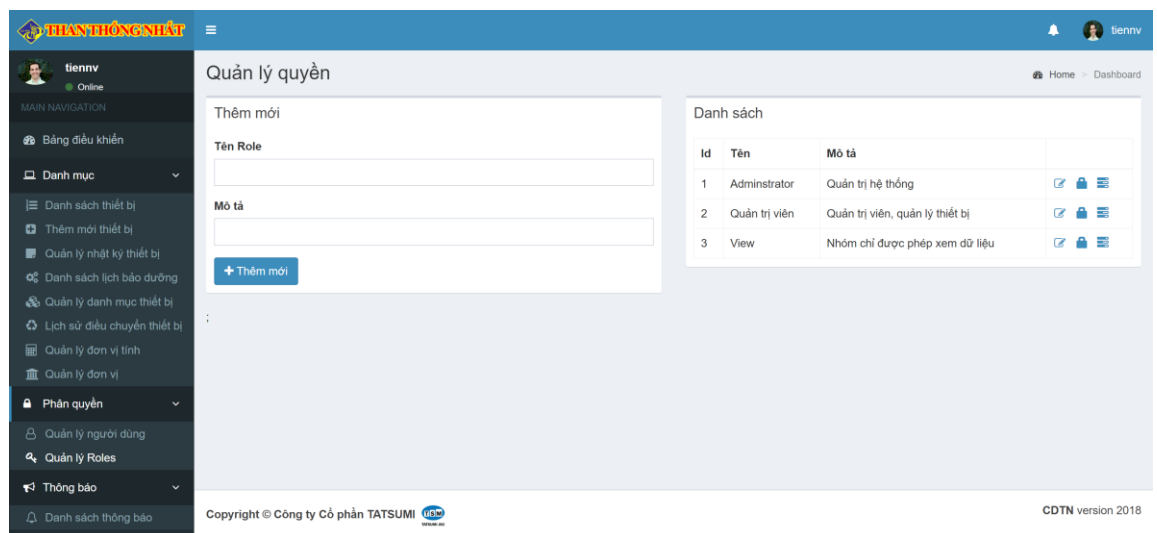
THAN THỐNG NHẤT ≡ tiennv

tiennv
Online
MAIN NAVIGATION
Bảng điều khiển
Danh mục
Danh sách thiết bị
Thêm mới thiết bị
Quản lý nhật ký thiết bị
Danh sách lịch bảo dưỡng
Quản lý danh mục thiết bị
Lịch sử điều chuyển thiết bị
Quản lý đơn vị tính
Quản lý đơn vị
Phân quyền
Quản lý người dùng
Quản lý Roles
Thông báo
Danh sách thông báo

Quản lý quyền
Home > Dashboard

Thêm mới
Tên Role
Mô tả
+ Thêm mới

;

Danh sách

| Id | Tên | Mô tả |
|---|---|---|
| 1 | Adminstrator | Quản trị hệ thống |
| 2 | Quản trị viên | Quản trị viên, quản lý thiết bị |
| 3 | View | Nhóm chỉ được phép xem dữ liệu |

Copyright © Công ty Cổ phần TATSUMI
CDTN version 2018